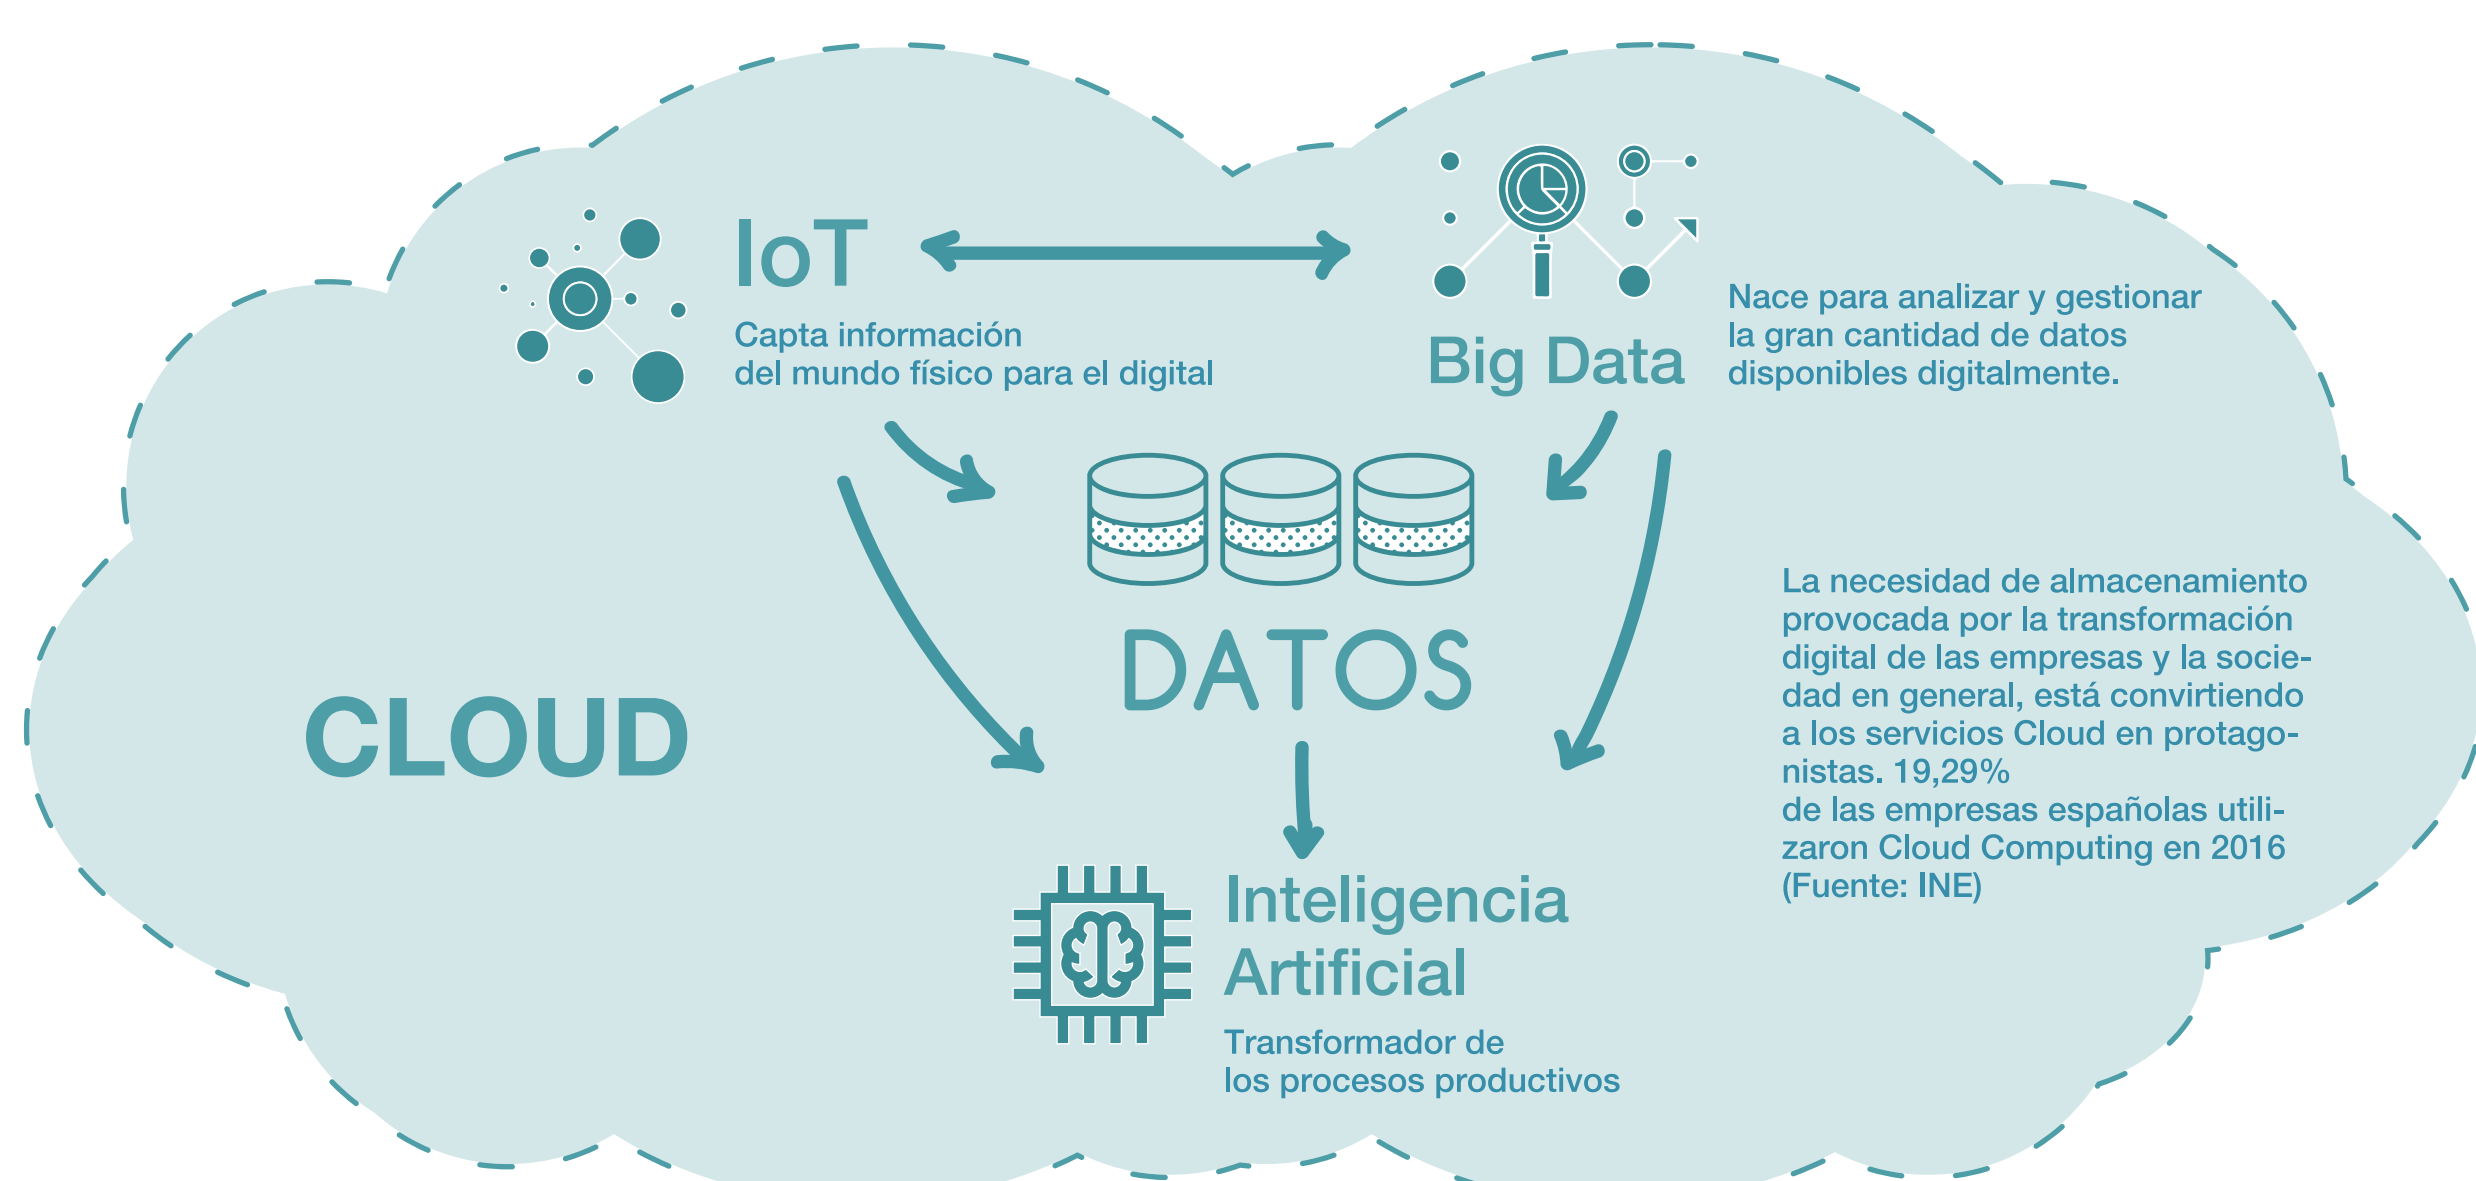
IoT

Capta información del mundo físico para el digital

Big Data

Nace para analizar y gestionar la gran cantidad de datos disponibles digitalmente.

DATOS

CLOUD

La necesidad de almacenamiento provocada por la transformación digital de las empresas y la sociedad en general, está convirtiendo a los servicios Cloud en protagonistas. 19,29%
de las empresas españolas utilizaron Cloud Computing en 2016 (Fuente: INE)

Inteligencia Artificial

Transformador de los procesos productivos